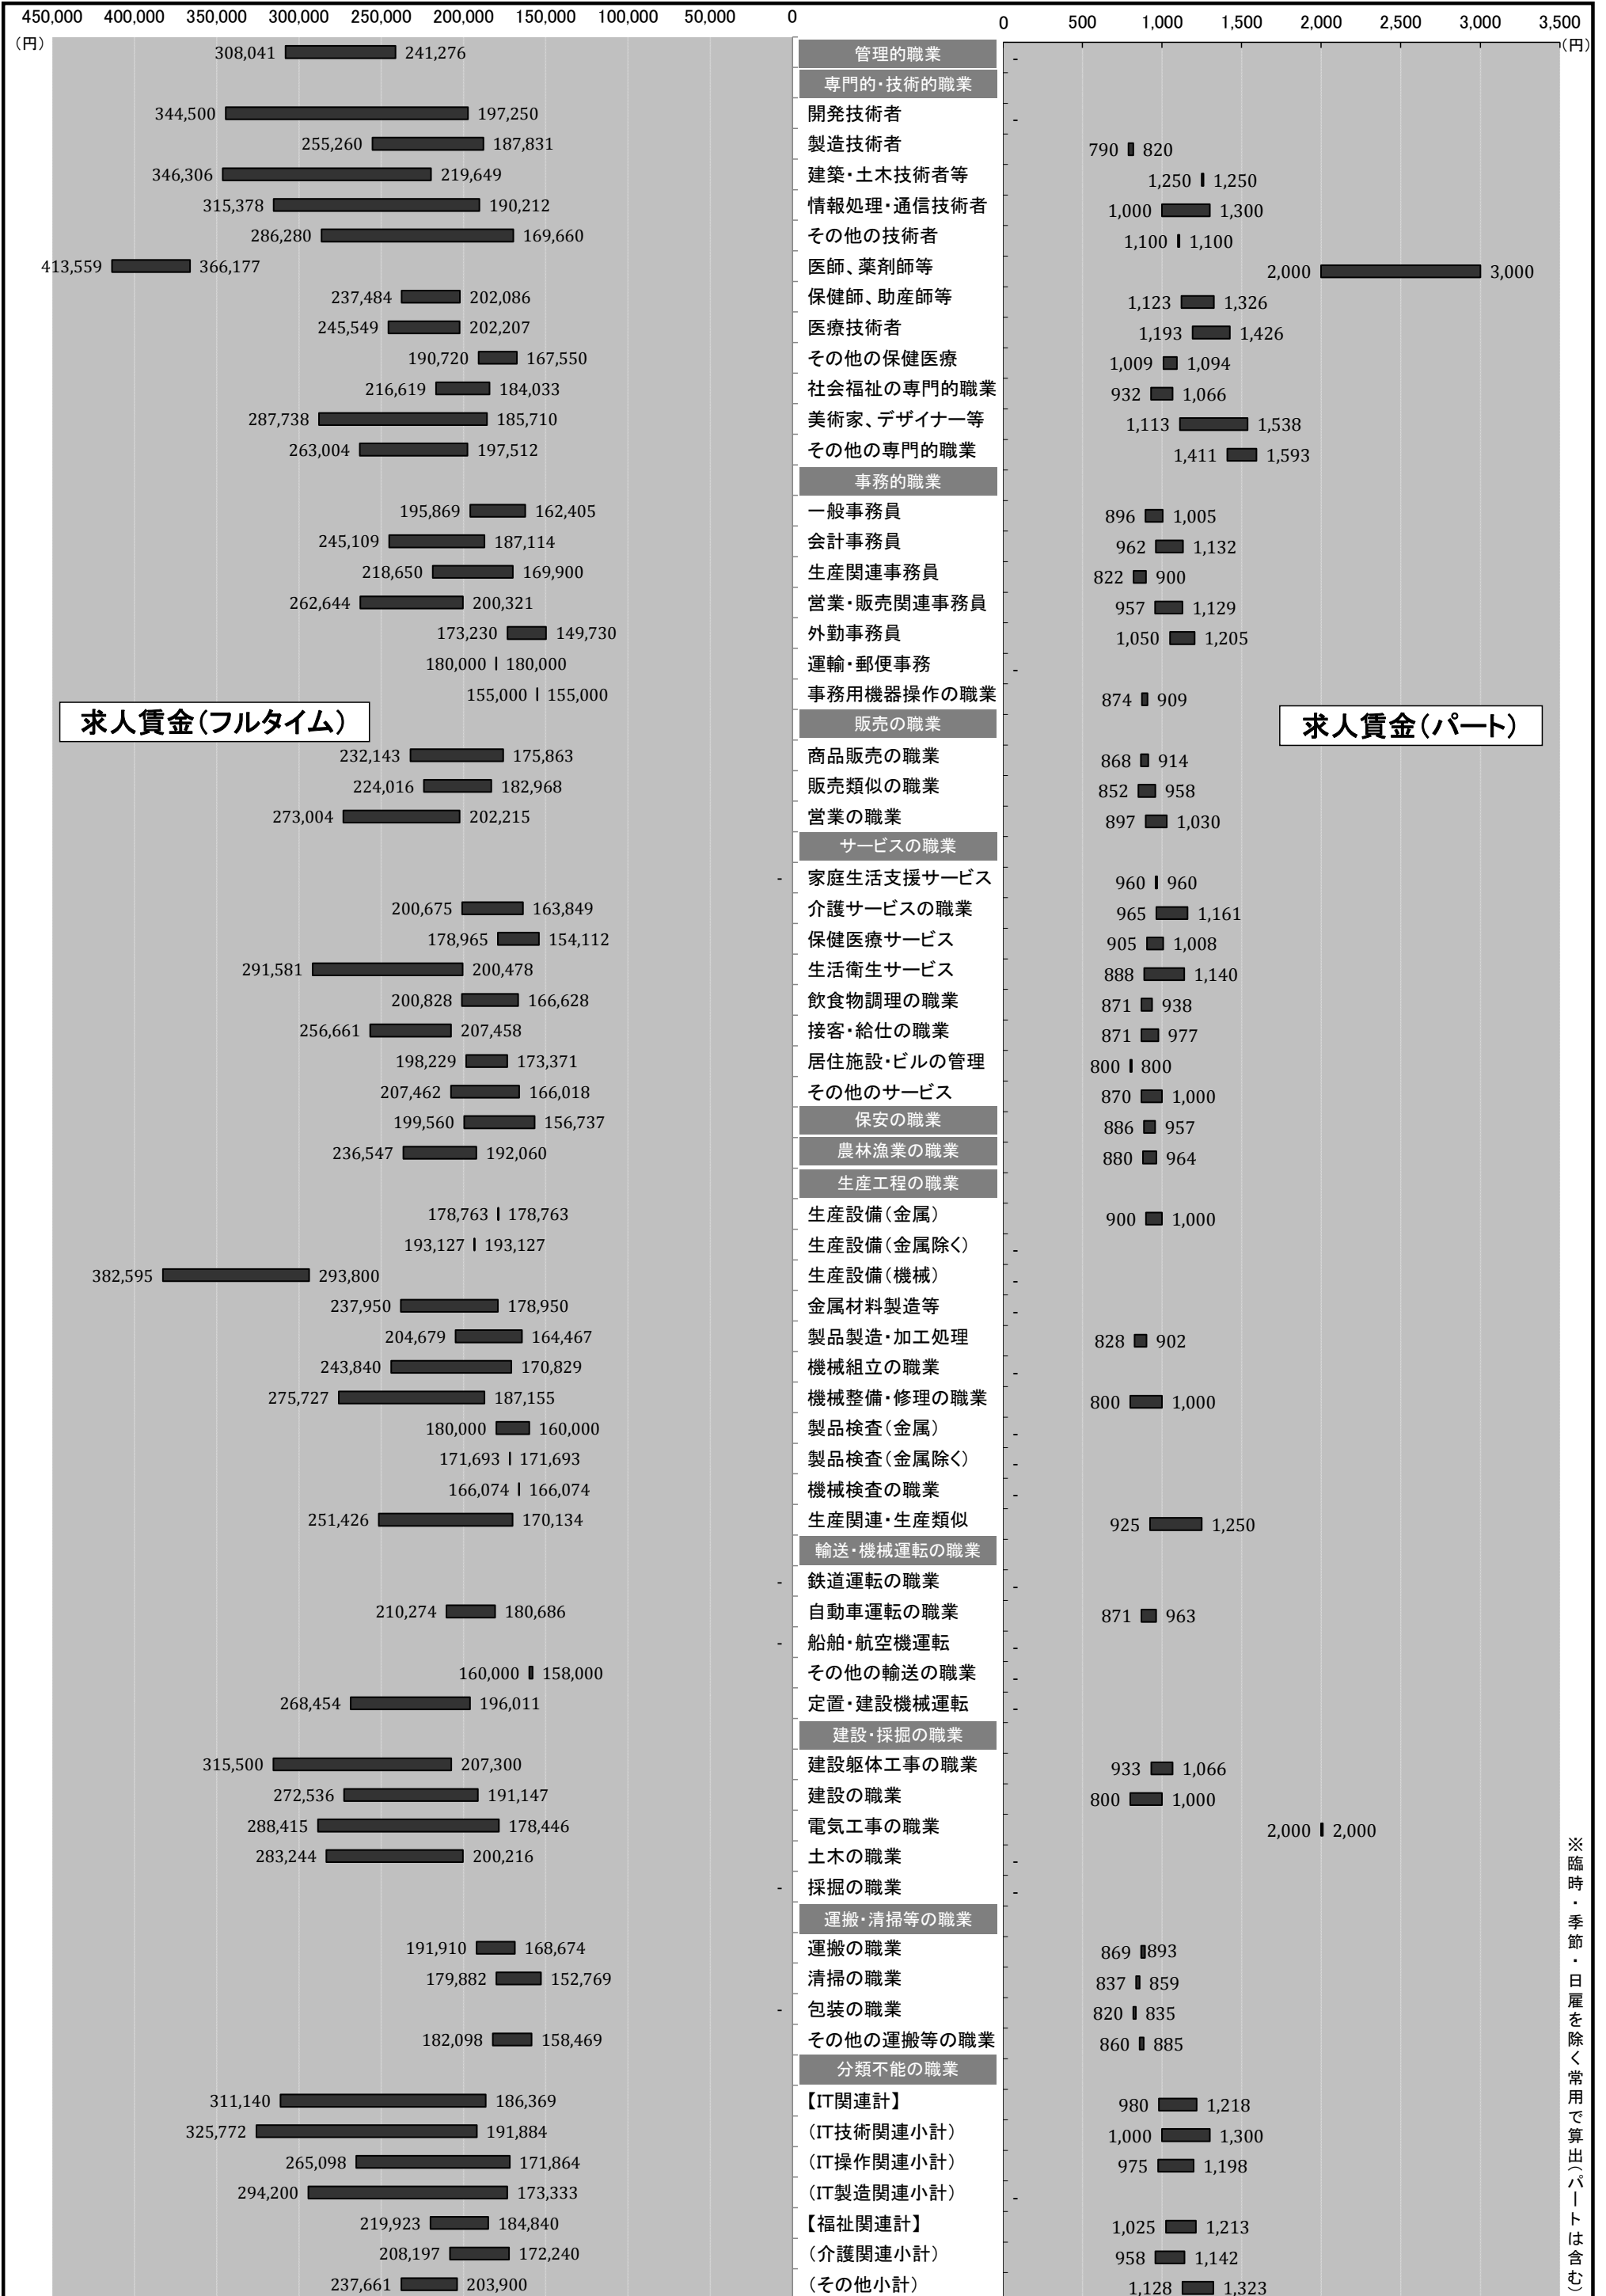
450,000 400,000 350,000 300,000 250,000 200,000 150,000 100,000 50,000 0
(円)

0 500 1,000 1,500 2,000 2,500 3,000 3,500
(円)

求人賃金(フルタイム)

求人賃金(パート)

| フルタイム | 職業 | パート |
|---|---|---|
| 308,041 241,276 | 管理的職業 | - |
| | 専門的・技術的職業 | |
| 344,500 197,250 | 開発技術者 | - |
| 255,260 187,831 | 製造技術者 | 790 820 |
| 346,306 219,649 | 建築・土木技術者等 | 1,250 1,250 |
| 315,378 190,212 | 情報処理・通信技術者 | 1,000 1,300 |
| 286,280 169,660 | その他の技術者 | 1,100 1,100 |
| 413,559 366,177 | 医師、薬剤師等 | 2,000 3,000 |
| 237,484 202,086 | 保健師、助産師等 | 1,123 1,326 |
| 245,549 202,207 | 医療技術者 | 1,193 1,426 |
| 190,720 167,550 | その他の保健医療 | 1,009 1,094 |
| 216,619 184,033 | 社会福祉の専門的職業 | 932 1,066 |
| 287,738 185,710 | 美術家、デザイナー等 | 1,113 1,538 |
| 263,004 197,512 | その他の専門的職業 | 1,411 1,593 |
| | 事務的職業 | |
| 195,869 162,405 | 一般事務員 | 896 1,005 |
| 245,109 187,114 | 会計事務員 | 962 1,132 |
| 218,650 169,900 | 生産関連事務員 | 822 900 |
| 262,644 200,321 | 営業・販売関連事務員 | 957 1,129 |
| 173,230 149,730 | 外勤事務員 | 1,050 1,205 |
| 180,000 180,000 | 運輸・郵便事務 | - |
| 155,000 155,000 | 事務用機器操作の職業 | 874 909 |
| | 販売の職業 | |
| 232,143 175,863 | 商品販売の職業 | 868 914 |
| 224,016 182,968 | 販売類似の職業 | 852 958 |
| 273,004 202,215 | 営業の職業 | 897 1,030 |
| | サービスの職業 | |
| - | 家庭生活支援サービス | 960 960 |
| 200,675 163,849 | 介護サービスの職業 | 965 1,161 |
| 178,965 154,112 | 保健医療サービス | 905 1,008 |
| 291,581 200,478 | 生活衛生サービス | 888 1,140 |
| 200,828 166,628 | 飲食物調理の職業 | 871 938 |
| 256,661 207,458 | 接客・給仕の職業 | 871 977 |
| 198,229 173,371 | 居住施設・ビルの管理 | 800 800 |
| 207,462 166,018 | その他のサービス | 870 1,000 |
| 199,560 156,737 | 保安の職業 | 886 957 |
| 236,547 192,060 | 農林漁業の職業 | 880 964 |
| | 生産工程の職業 | |
| 178,763 178,763 | 生産設備(金属) | 900 1,000 |
| 193,127 193,127 | 生産設備(金属除く) | - |
| 382,595 293,800 | 生産設備(機械) | - |
| 237,950 178,950 | 金属材料製造等 | - |
| 204,679 164,467 | 製品製造・加工処理 | 828 902 |
| 243,840 170,829 | 機械組立の職業 | - |
| 275,727 187,155 | 機械整備・修理の職業 | 800 1,000 |
| 180,000 160,000 | 製品検査(金属) | - |
| 171,693 171,693 | 製品検査(金属除く) | - |
| 166,074 166,074 | 機械検査の職業 | - |
| 251,426 170,134 | 生産関連・生産類似 | 925 1,250 |
| | 輸送・機械運転の職業 | |
| - | 鉄道運転の職業 | - |
| 210,274 180,686 | 自動車運転の職業 | 871 963 |
| - | 船舶・航空機運転 | - |
| 160,000 158,000 | その他の輸送の職業 | - |
| 268,454 196,011 | 定置・建設機械運転 | - |
| | 建設・採掘の職業 | |
| 315,500 207,300 | 建設躯体工事の職業 | 933 1,066 |
| 272,536 191,147 | 建設の職業 | 800 1,000 |
| 288,415 178,446 | 電気工事の職業 | 2,000 2,000 |
| 283,244 200,216 | 土木の職業 | - |
| - | 採掘の職業 | - |
| | 運搬・清掃等の職業 | |
| 191,910 168,674 | 運搬の職業 | 869 893 |
| 179,882 152,769 | 清掃の職業 | 837 859 |
| - | 包装の職業 | 820 835 |
| 182,098 158,469 | その他の運搬等の職業 | 860 885 |
| | 分類不能の職業 | |
| 311,140 186,369 | 【IT関連計】 | 980 1,218 |
| 325,772 191,884 | (IT技術関連小計) | 1,000 1,300 |
| 265,098 171,864 | (IT操作関連小計) | 975 1,198 |
| 294,200 173,333 | (IT製造関連小計) | - |
| 219,923 184,840 | 【福祉関連計】 | 1,025 1,213 |
| 208,197 172,240 | (介護関連小計) | 958 1,142 |
| 237,661 203,900 | (その他小計) | 1,128 1,323 |

※臨時・季節・日雇を除く常用で算出(パートは含む)